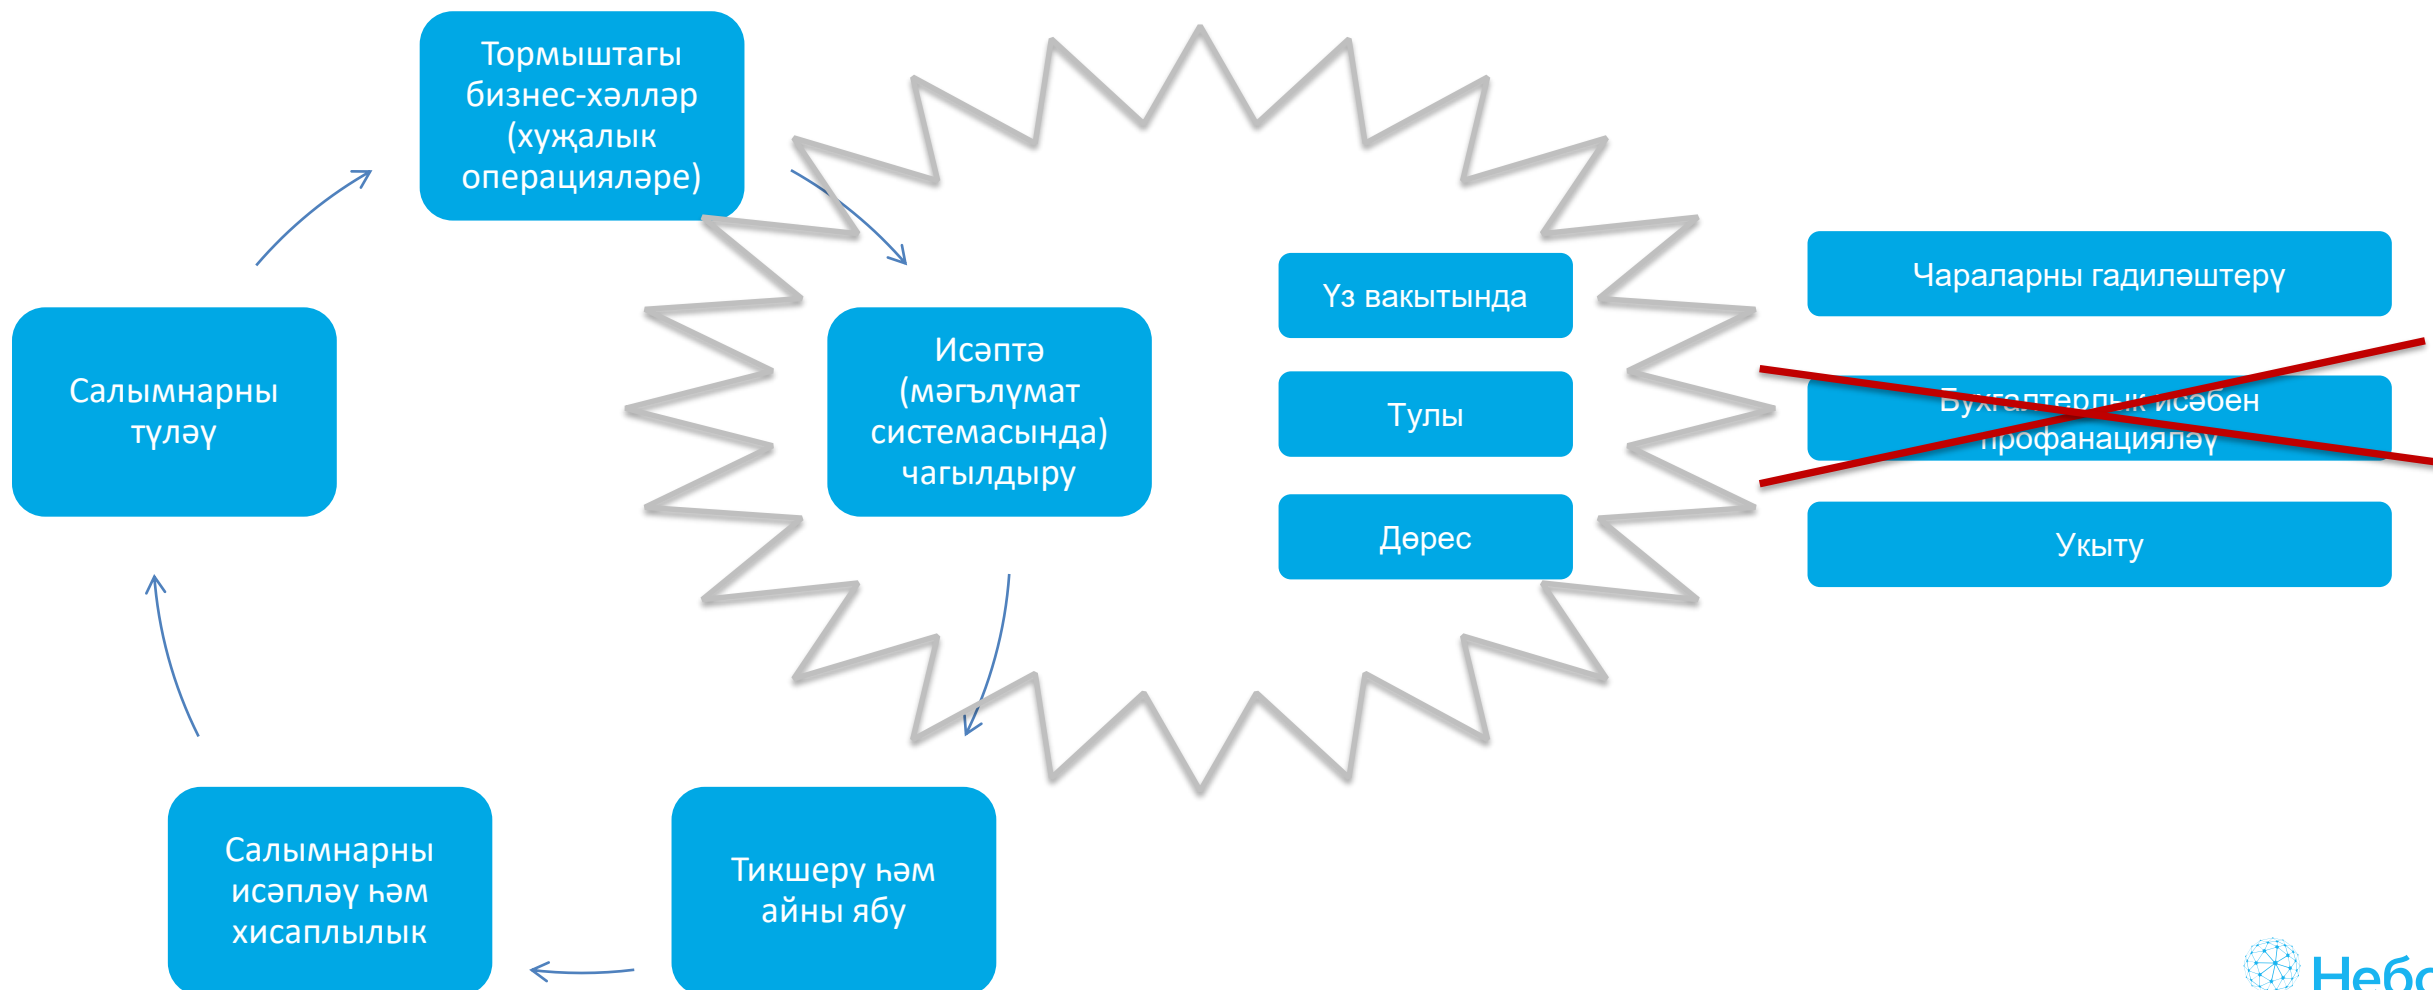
Тормыштагы бизнес-хәлләр (хуҗалык операцияләре)

Салымнарны түләү

Исәптә (мәгълүмат системасында) чагылдыру

Үз вакытында

Тулы

Дөрес

Чараларны гадиләштерү

Бухгалтерлык исәбен профанацияләү

Укыту

Салымнарны исәпләү һәм хисаплылык

Тикшерү һәм айны ябу

Небо